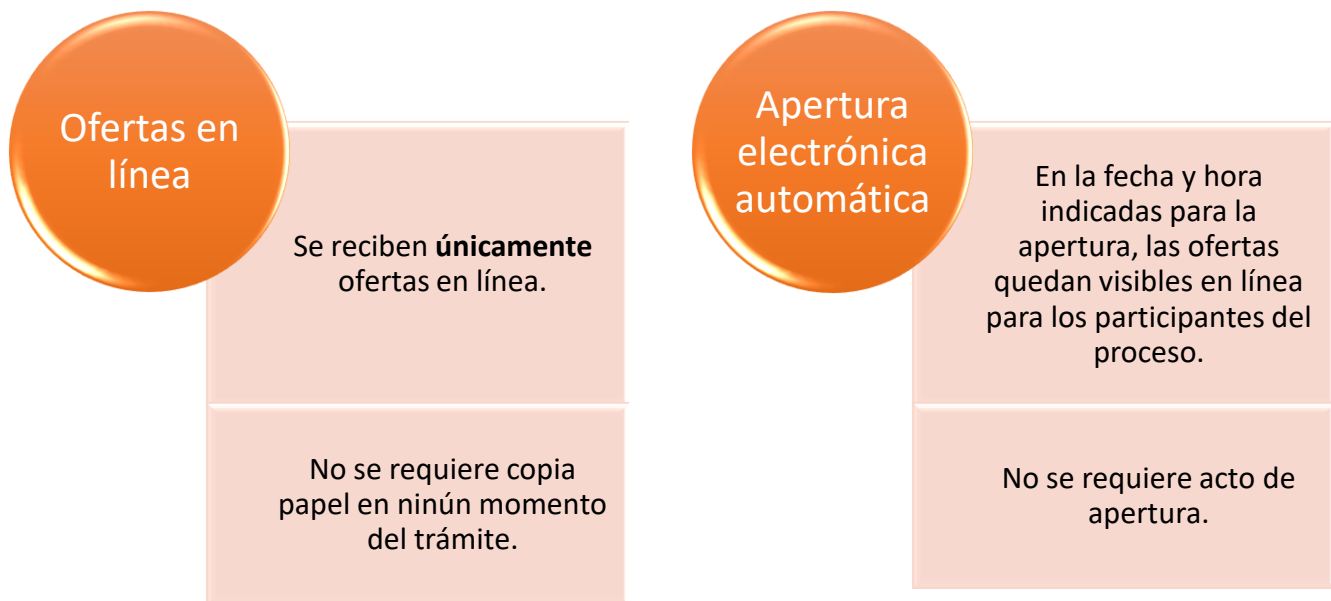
Ofertas en línea

Se reciben **únicamente** ofertas en línea.

No se requiere copia papel en ninún momento del trámite.

Apertura electrónica automática

En la fecha y hora indicadas para la apertura, las ofertas quedan visibles en línea para los participantes del proceso.

No se requiere acto de apertura.